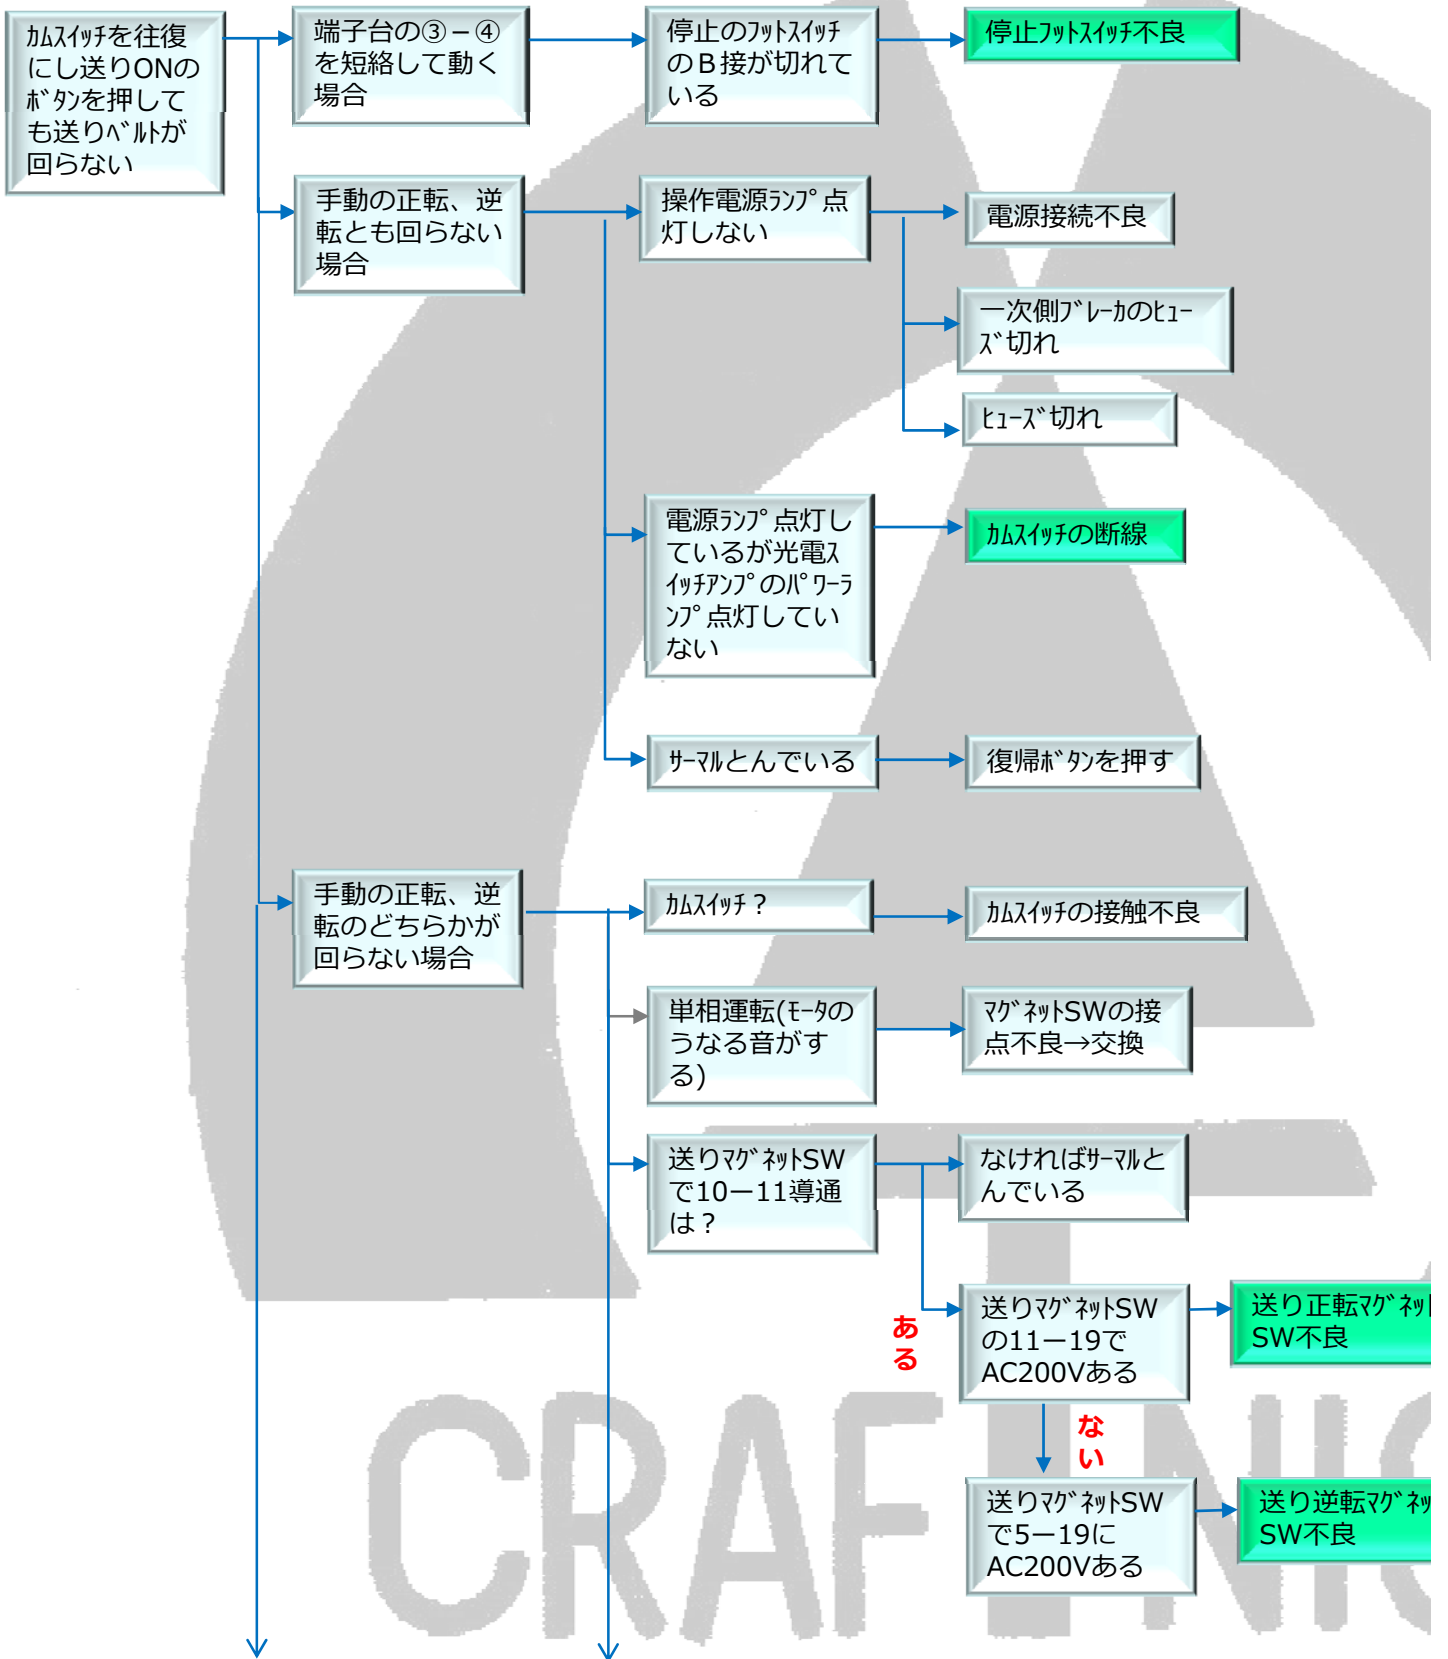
ｶﾑｽｲｯﾁを往復にし送りONのﾎﾞﾀﾝを押しても送りﾍﾞﾙﾄが回らない

端子台の③－④を短絡して動く場合

停止のﾌｯﾄｽｲｯﾁのＢ接が切れている

停止ﾌｯﾄｽｲｯﾁ不良

手動の正転、逆転とも回らない場合

操作電源ﾗﾝﾌﾟ点灯しない

電源接続不良

一次側ﾌﾞﾚｰｶのﾋｭｰｽﾞ切れ

ﾋｭｰｽﾞ切れ

電源ﾗﾝﾌﾟ点灯しているが光電ｽｲｯﾁｱﾝﾌﾟのﾊﾟﾜｰﾗﾝﾌﾟ点灯していない

ｶﾑｽｲｯﾁの断線

ｻｰﾏﾙとんでいる

復帰ﾎﾞﾀﾝを押す

手動の正転、逆転のどちらかが回らない場合

ｶﾑｽｲｯﾁ？

ｶﾑｽｲｯﾁの接触不良

単相運転(ﾓｰﾀのうなる音がする)

ﾏｸﾞﾈｯﾄSWの接点不良→交換

送りﾏｸﾞﾈｯﾄSWで10ー11導通は？

なければｻｰﾏﾙとんでいる

ある

送りﾏｸﾞﾈｯﾄSWの11ー19でAC200Vある

送り正転ﾏｸﾞﾈｯ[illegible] SW不良

ない

送りﾏｸﾞﾈｯﾄSWで5ー19にAC200Vある

送り逆転ﾏｸﾞﾈｯ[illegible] SW不良

CRAFTNI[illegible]